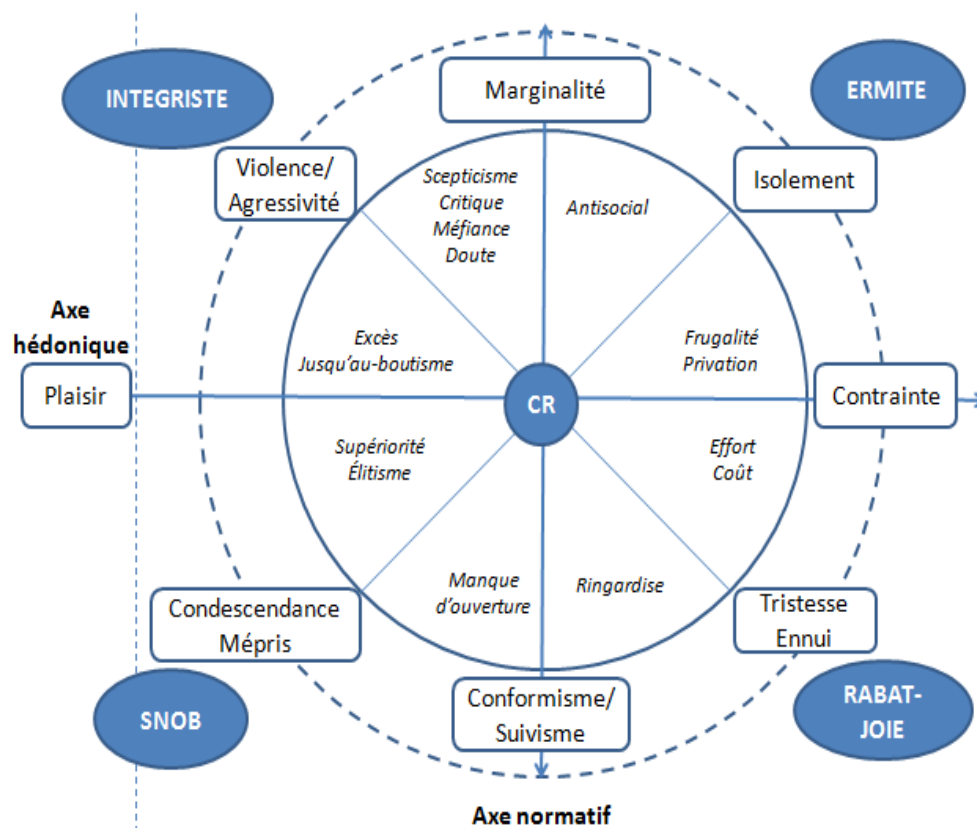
INTEGRISTE

Marginalité

ERMITE

Violence/ Agressivité

Scepticisme Critique Méfiance Doute

Antisocial

Isolement

Axe hédonique

Excès Jusqu'au-boutisme

Frugalité Privation

Plaisir

CR

Contrainte

Supériorité Élitisme

Effort Coût

Manque d'ouverture

Ringardise

Condescendance Mépris

Tristesse Ennui

SNOB

Conformisme/ Suivisme

RABAT-JOIE

Axe normatif